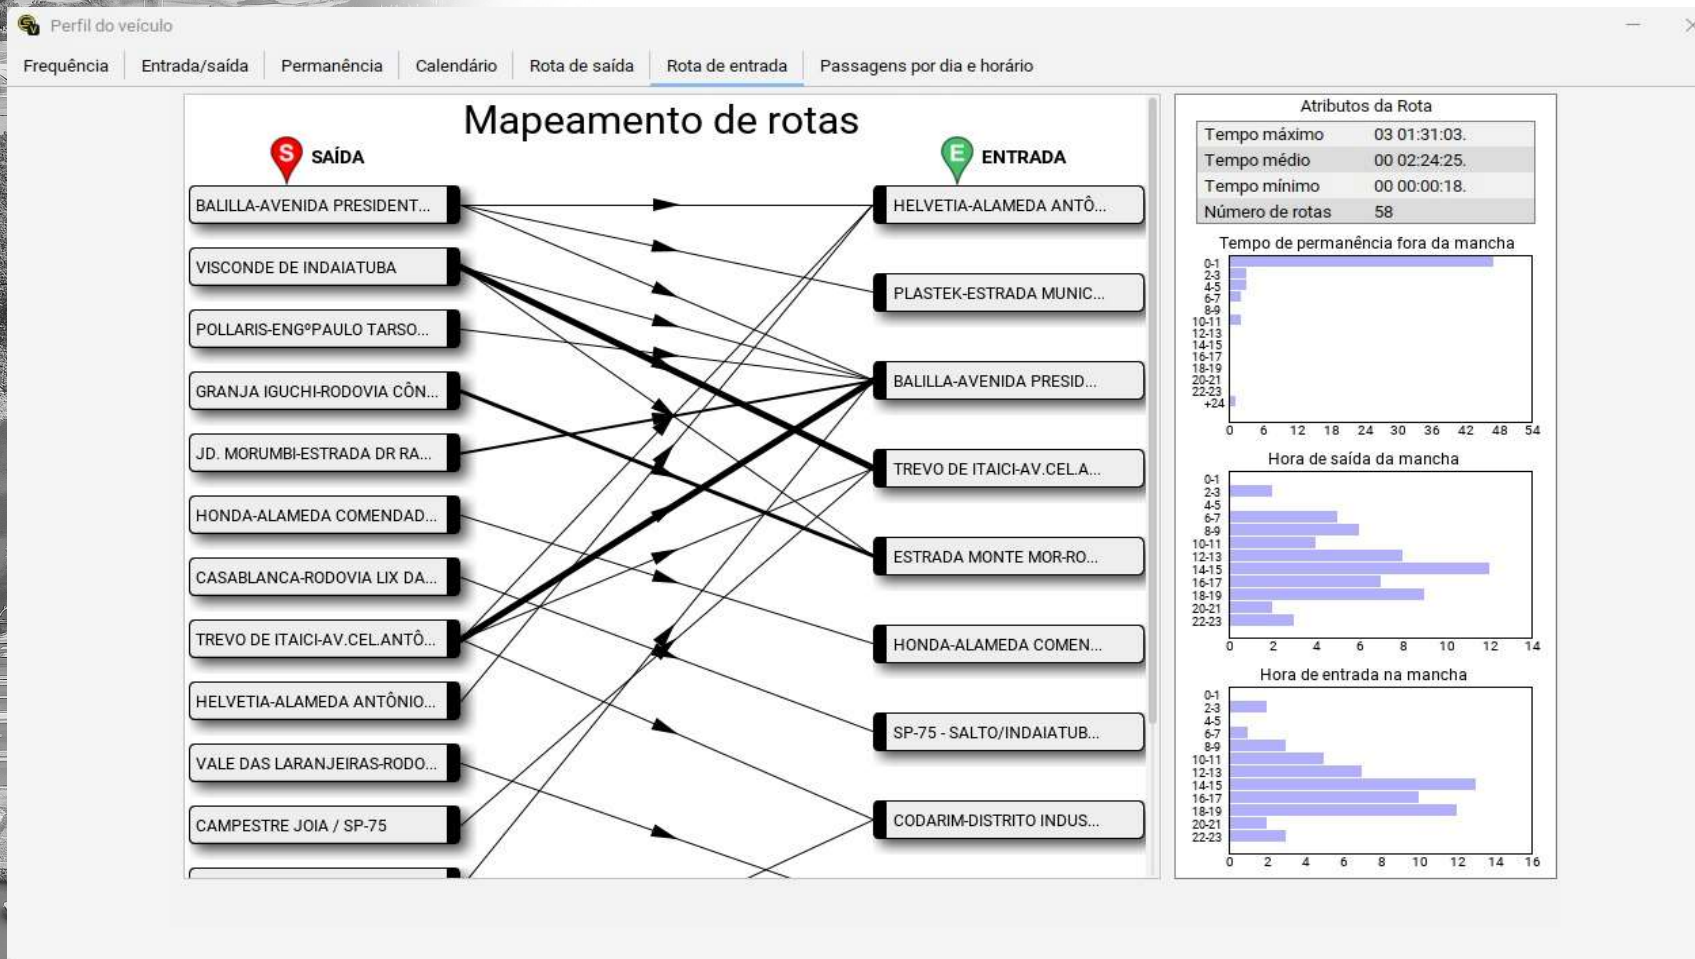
Perfil do veículo

Frequência | Entrada/saída | Permanência | Calendário | Rota de saída | Rota de entrada | Passagens por dia e horário

Mapeamento de rotas

S SAÍDA

E ENTRADA

BALILLA-AVENIDA PRESIDENT...
VISCONDE DE INDAIATUBA
POLLARIS-ENGºPAULO TARSO...
GRANJA IGUCHI-RODOVIA CÔN...
JD. MORUMBI-ESTRADA DR RA...
HONDA-ALAMEDA COMENDAD...
CASABLANCA-RODOVIA LIX DA...
TREVO DE ITAICI-AV.CEL.ANTÔ...
HELVETIA-ALAMEDA ANTÔNIO...
VALE DAS LARANJEIRAS-RODO...
CAMPESTRE JOIA / SP-75

HELVETIA-ALAMEDA ANTÔ...
PLASTEK-ESTRADA MUNIC...
BALILLA-AVENIDA PRESID...
TREVO DE ITAICI-AV.CEL.A...
ESTRADA MONTE MOR-RO...
HONDA-ALAMEDA COMEN...
SP-75 - SALTO/INDAIATUB...
CODARIM-DISTRITO INDUS...

Atributos da Rota

| | |
|---|---|
| Tempo máximo | 03 01:31:03. |
| Tempo médio | 00 02:24:25. |
| Tempo mínimo | 00 00:00:18. |
| Número de rotas | 58 |

Tempo de permanência fora da mancha
0-1 2-3 4-5 6-7 8-9 10-11 12-13 14-15 16-17 18-19 20-21 22-23 +24
0 6 12 18 24 30 36 42 48 54

Hora de saída da mancha
0-1 2-3 4-5 6-7 8-9 10-11 12-13 14-15 16-17 18-19 20-21 22-23
0 2 4 6 8 10 12 14

Hora de entrada na mancha
0-1 2-3 4-5 6-7 8-9 10-11 12-13 14-15 16-17 18-19 20-21 22-23
0 2 4 6 8 10 12 14 16